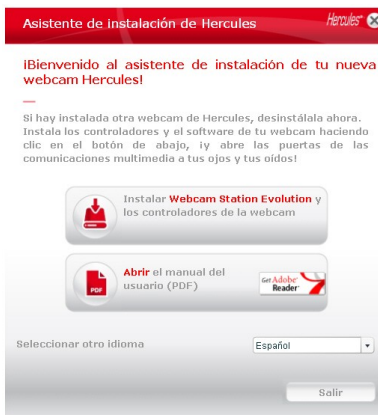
Asistente de instalación de Hercules

Hercules

¡Bienvenido al asistente de instalación de tu nueva webcam Hercules!

Si hay instalada otra webcam de Hercules, desinstálala ahora. Instala los controladores y el software de tu webcam haciendo clic en el botón de abajo, ¡y abre las puertas de las comunicaciones multimedia a tus ojos y tus oídos!

Instalar Webcam Station Evolution y los controladores de la webcam

PDF

Abrir el manual del usuario (PDF)

Get Adobe Reader

Seleccionar otro idioma

Español

Salir